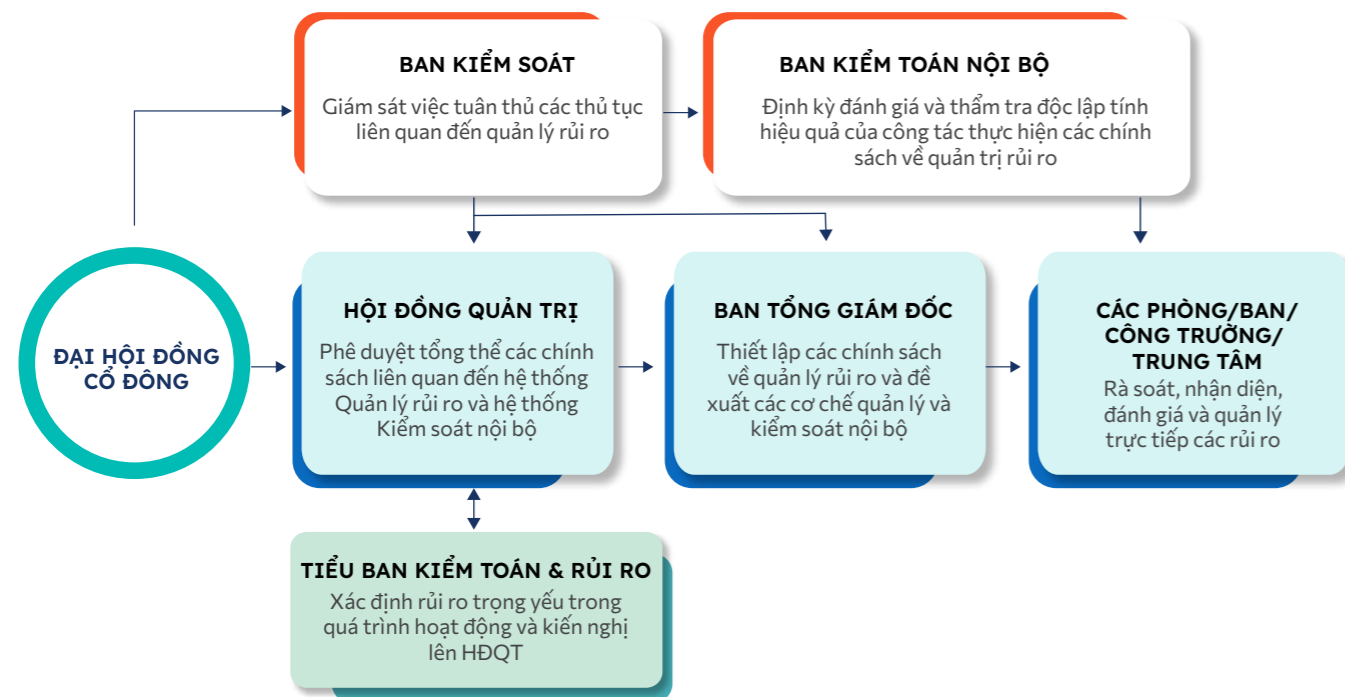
BAN KIỂM SOÁT

Giám sát việc tuân thủ các thủ tục liên quan đến quản lý rủi ro

BAN KIỂM TOÁN NỘI BỘ

Định kỳ đánh giá và thẩm tra độc lập tính hiệu quả của công tác thực hiện các chính sách về quản trị rủi ro

ĐẠI HỘI ĐỒNG CỔ ĐÔNG

HỘI ĐỒNG QUẢN TRỊ

Phê duyệt tổng thể các chính sách liên quan đến hệ thống Quản lý rủi ro và hệ thống Kiểm soát nội bộ

BAN TỔNG GIÁM ĐỐC

Thiết lập các chính sách về quản lý rủi ro và đề xuất các cơ chế quản lý và kiểm soát nội bộ

CÁC PHÒNG/BAN/ CÔNG TRƯỜNG/ TRUNG TÂM

Rà soát, nhận diện, đánh giá và quản lý trực tiếp các rủi ro

TIỂU BAN KIỂM TOÁN & RỦI RO

Xác định rủi ro trọng yếu trong quá trình hoạt động và kiến nghị lên HĐQT